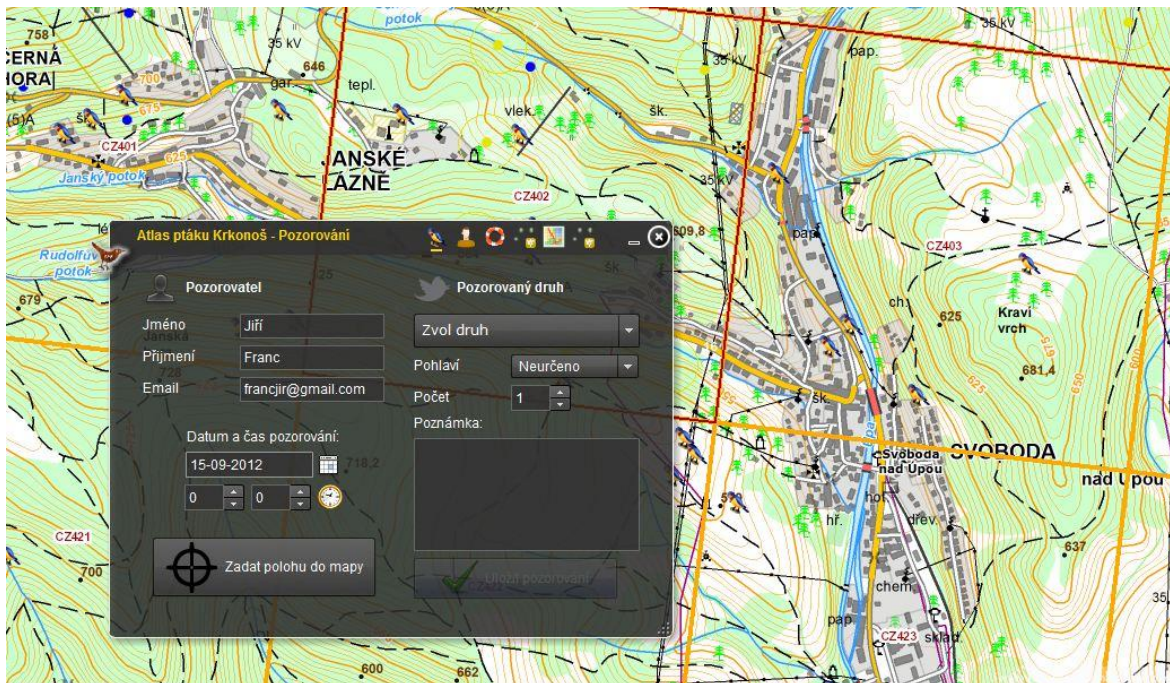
potok
35 kV
35 kV
35 kV
ČERNÁ HORA
758
700
675
646
gar.
tepl.
vlek
šk.
pap.
(5)A
CZ401
625
Janský potok
JANSKÉ LÁZNĚ
CZ402
35 kV
CZ403
Rudolfův potok
679
Atlas ptáku Krkonoš - Pozorování
609,8
pap.
Pozorovatel
Pozorovaný druh
Jméno
Jiří
Příjmení
Franc
Email
francjir@gmail.com
Zvol druh
Pohlaví
Neurčeno
Počet
1
Poznámka:
Datum a čas pozorování:
15-09-2012
718,2
0
0
Zadat polohu do mapy
Ulož pozorování
ch.
625
Kraví vrch
681,4
šk.
Svoboda nad Úpou
SVOBODA
nad Úpou
hot.
dřev.
hř.
637
chem.
pap.
CZ423
sklad
CZ421
700
600
662
35